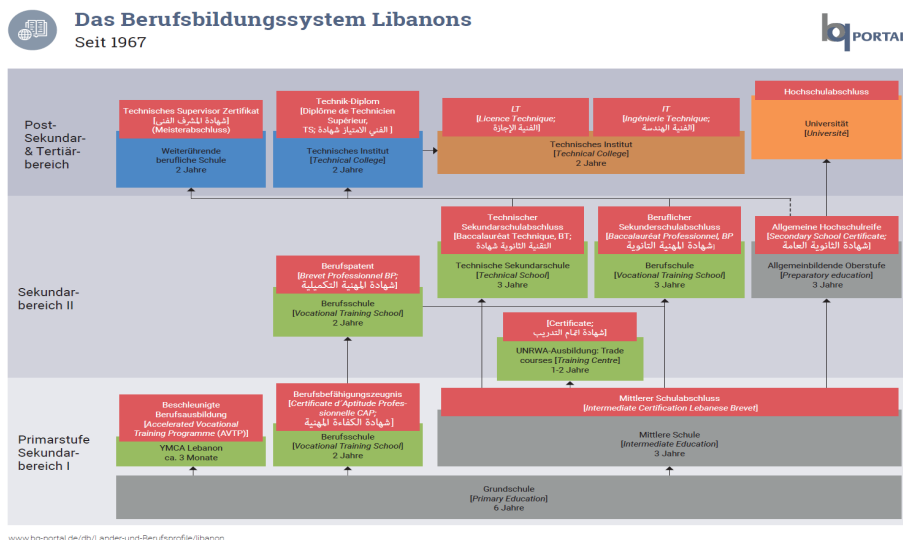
Das Berufsbildungssystem Libanons
Seit 1967

bq PORTAL

Post-Sekundar- & Tertiärbereich

Technisches Supervisor Zertifikat
[شهادة المشرف الفني]
(Meisterabschluss)

Weiterführende berufliche Schule
2 Jahre

Technik-Diplom
[Diplôme de Technicien Supérieur, TS; الفني الامتياز شهادة ]

Technisches Institut
[Technical College]
2 Jahre

LT
[Licence Technique;
الفنية الإجازة]

IT
[Ingénierie Technique;
الفنية الهندسة]

Technisches Institut
[Technical College]
2 Jahre

Hochschulabschluss

Universität
[Université]

Sekundarbereich II

Technischer Sekundarschulabschluss
[Baccalauréat Technique, BT;
الفنية الثانوية شهادة]

Technische Sekundarschule
[Technical School]
3 Jahre

Beruflicher Sekundarschulabschluss
[Baccalauréat Professionnel, BP
شهادة المهنية الثانوية]

Berufsschule
[Vocational Training School]
3 Jahre

Allgemeine Hochschulreife
[Secondary School Certificate;
شهادة الثانوية العامة]

Allgemeinbildende Oberstufe
[Preparatory education]
3 Jahre

Berufspatent
[Brevet Professionnel BP;
شهادة المهنية التكميلية]

Berufsschule
[Vocational Training School]
2 Jahre

[Certificate;
شهادة اتمام التدريب]

UNRWA-Ausbildung: Trade courses [Training Centre]
1-2 Jahre

Primarstufe Sekundarbereich I

Beschleunigte Berufsausbildung
[Accelerated Vocational Training Programme (AVTP)]

YMCA Lebanon
ca. 3 Monate

Berufsbefähigungszeugnis
[Certificate d' Aptitude Professionelle CAP;
شهادة الكفاءة المهنية]

Berufsschule
[Vocational Training School]
2 Jahre

Mittlerer Schulabschluss
[Intermediate Certification Lebanese Brevet]

Mittlere Schule
[Intermediate Education]
3 Jahre

Grundschule
[Primary Education]
6 Jahre

www.bq-portal.de/db/Laender-und-Berufsprofile/libanon